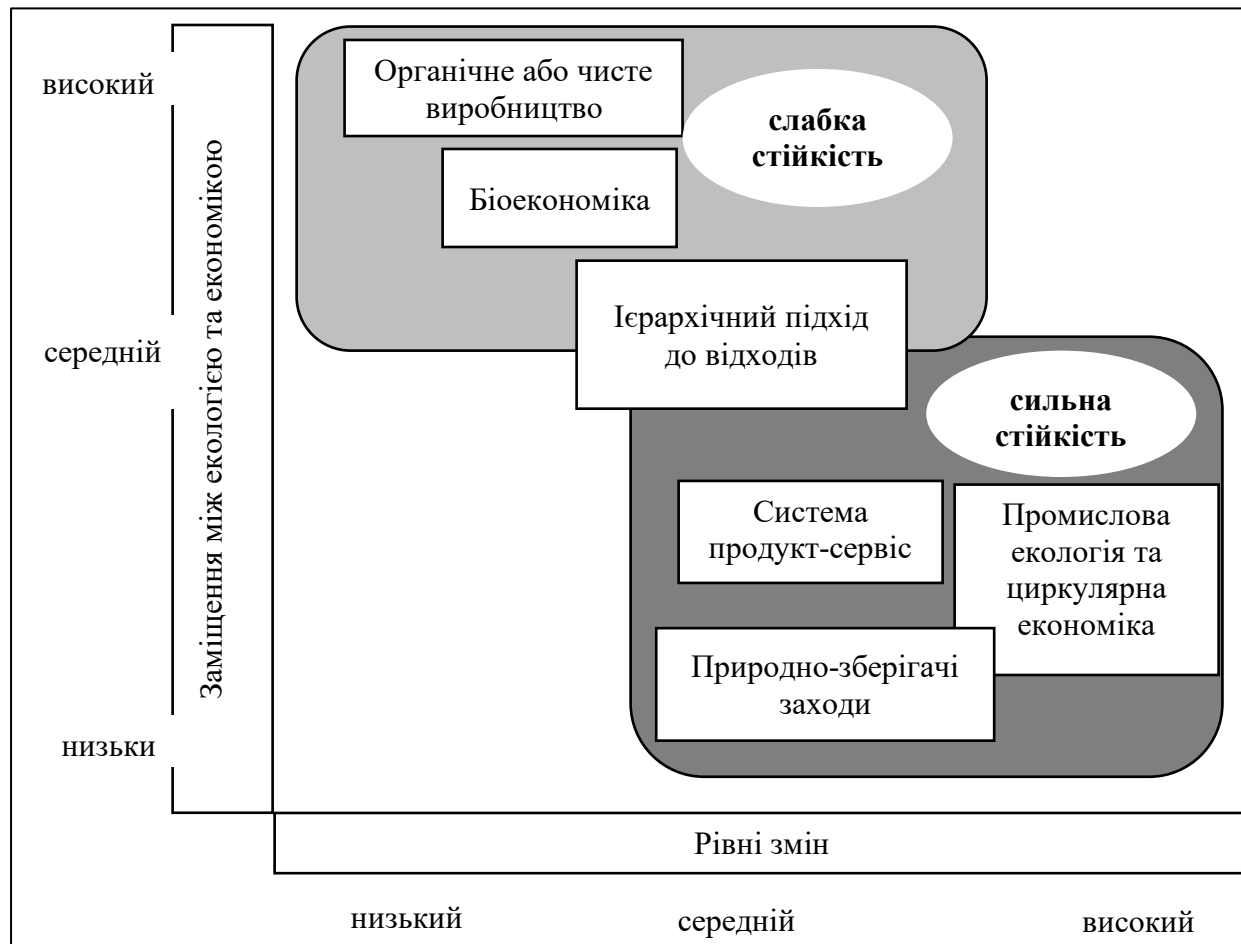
високий

середній

низьки

Заміщення між екологією та економікою

Органічне або чисте виробництво

слабка стійкість

Біоекономіка

Ієрархічний підхід до відходів

сильна стійкість

Система продукт-сервіс

Промислова екологія та циркулярна економіка

Природно-зберігачі заходи

Рівні змін

низький

середній

високий